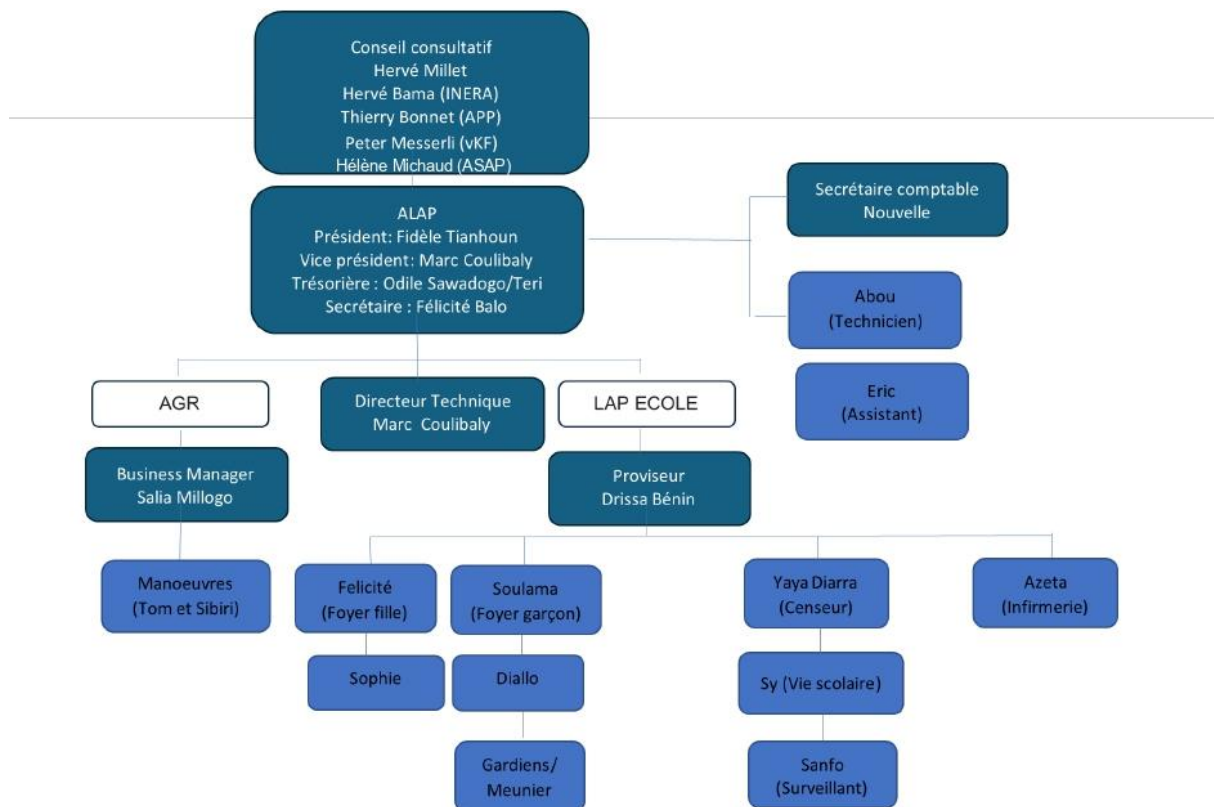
Conseil consultatif
Hervé Millet
Hervé Bama (INERA)
Thierry Bonnet (APP)
Peter Messerli (vKF)
Hélène Michaud (ASAP)

ALAP
Président: Fidèle Tianhoun
Vice président: Marc Coulibaly
Trésorière : Odile Sawadogo/Teri
Secrétaire : Félicité Balo

Secrétaire comptable
Nouvelle

Abou
(Technicien)

Eric
(Assistant)

AGR

Directeur Technique
Marc Coulibaly

LAP ECOLE

Business Manager
Salia Millogo

Proviseur
Drissa Bénin

Manoeuvres
(Tom et Sibiri)

Felicité
(Foyer fille)

Soulama
(Foyer garçon)

Yaya Diarra
(Censeur)

Azeta
(Infirmerie)

Sophie

Diallo

Sy (Vie scolaire)

Gardiens/
Meunier

Sanfo
(Surveillant)